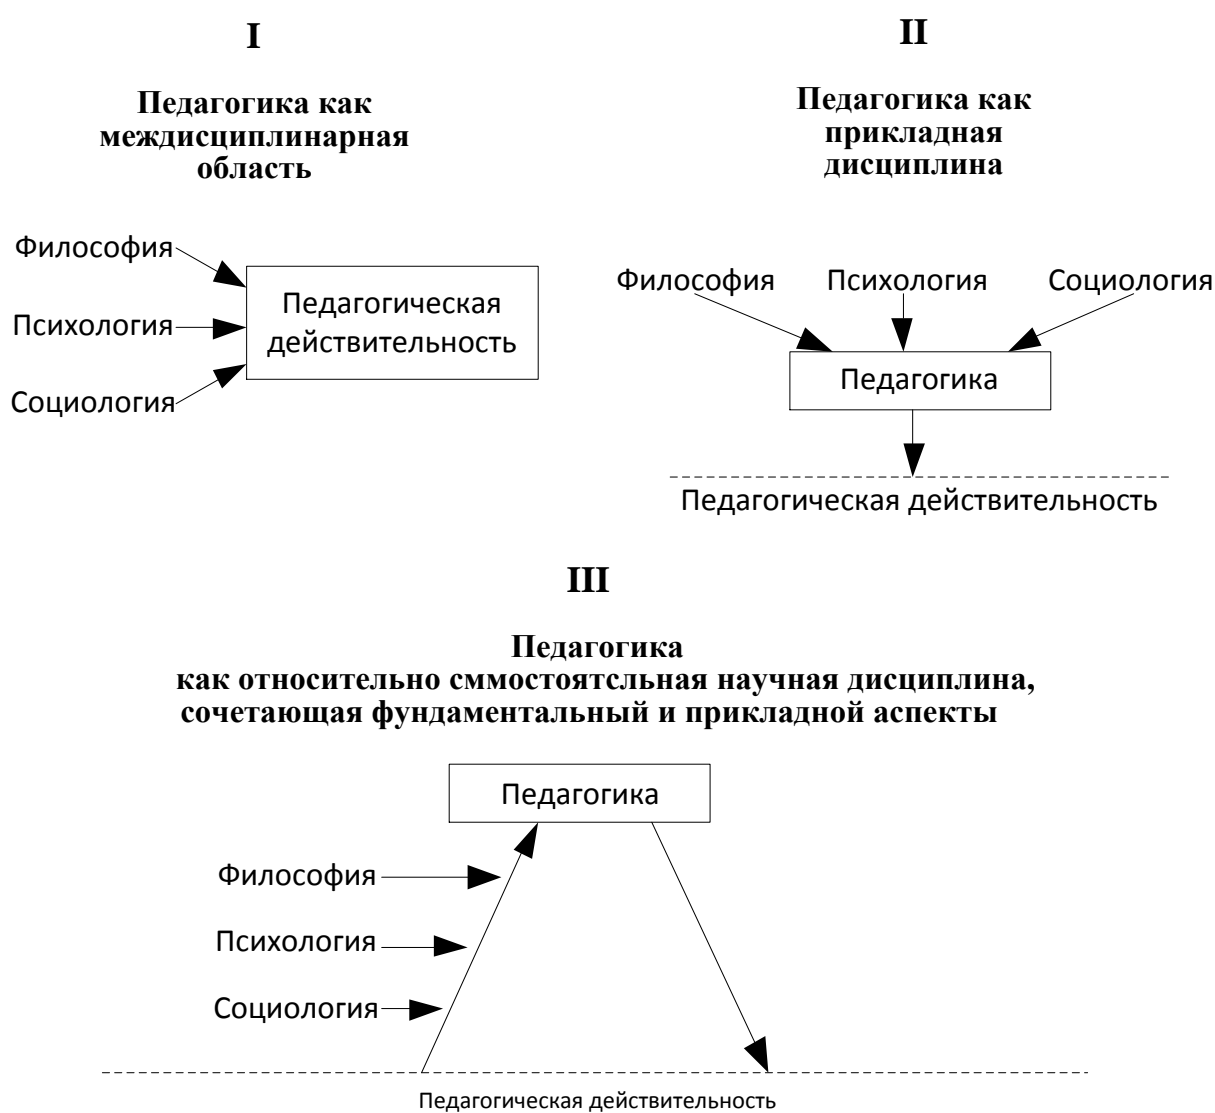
I

Педагогика как междисциплинарная область

Философия

Психология

Социология

Педагогическая действительность

II

Педагогика как прикладная дисциплина

Философия

Психология

Социология

Педагогика

Педагогическая действительность

III

Педагогика как относительно сммостоятсльная научная дисциплина, сочетающая фундаментальный и прикладной аспекты

Педагогика

Философия

Психология

Социология

Педагогическая действительность